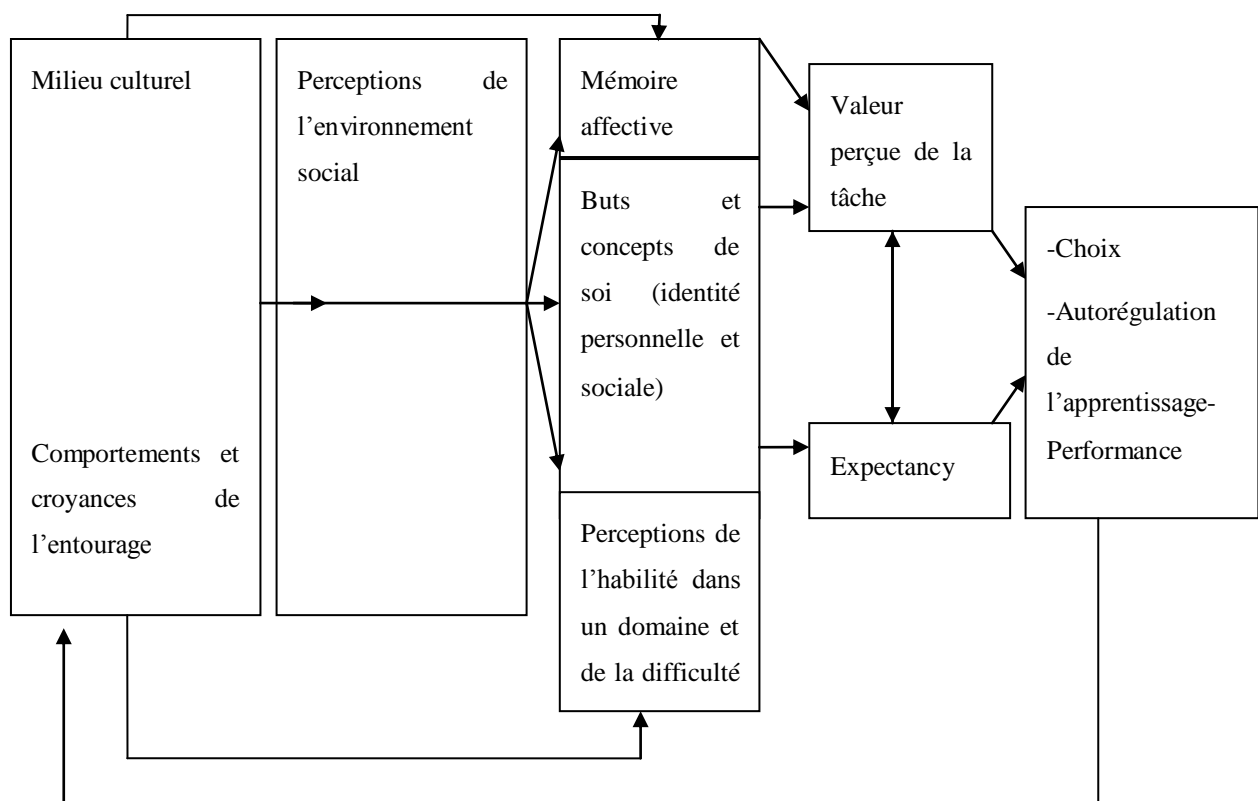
Milieu culturel

Comportements et croyances de l'entourage

Perceptions de l'environnement social

Mémoire affective

Buts et concepts de soi (identité personnelle et sociale)

Perceptions de l'habilité dans un domaine et de la difficulté

Valeur perçue de la tâche

Expectancy

-Choix

-Autorégulation de l'apprentissage-Performance